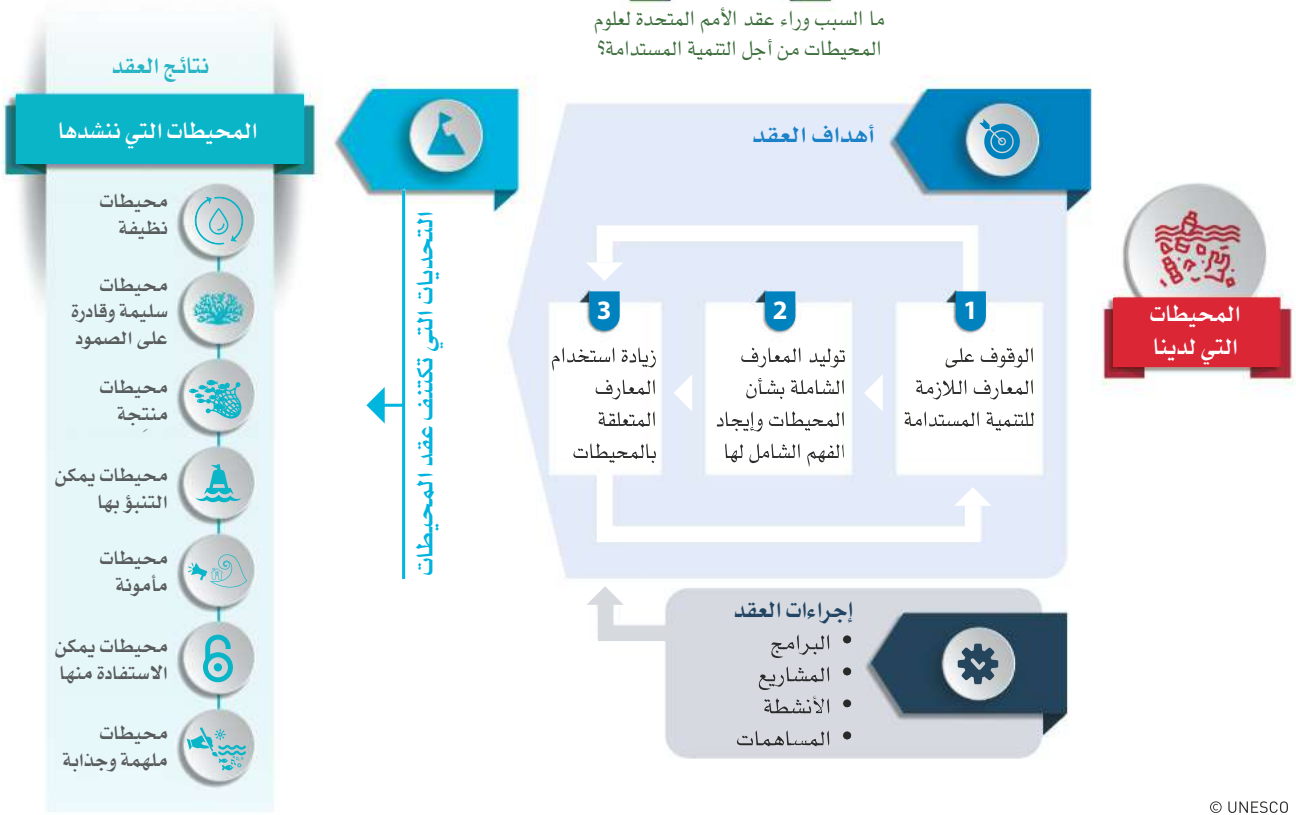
ما السبب وراء عقد الأمم المتحدة لعلوم المحيطات من أجل التنمية المستدامة؟

نتائج العقد

المحيطات التي ننشدها

محيطات نظيفة

محيطات سليمة وقادرة على الصمود

محيطات منتجة

محيطات يمكن التنبؤ بها

محيطات مأمونة

محيطات يمكن الاستفادة منها

محيطات ملهمة وجذابة

التحديات التي تكتنف عقد المحيطات

أهداف العقد

1
الوقوف على المعارف اللازمة للتنمية المستدامة

2
توليد المعارف الشاملة بشأن المحيطات وإيجاد الفهم الشامل لها

3
زيادة استخدام المعارف المتعلقة بالمحيطات

المحيطات التي لدينا

إجراءات العقد
• البرامج
• المشاريع
• الأنشطة
• المساهمات

© UNESCO